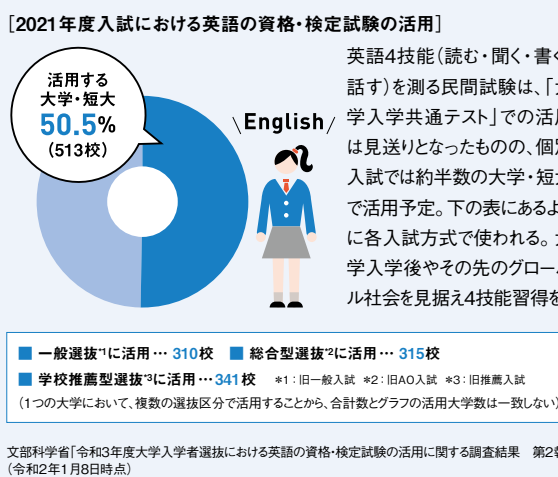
[2021年度入試における英語の資格・検定試験の活用]

活用する大学・短大
50.5%
(513校)

English

英語4技能(読む・聞く・書く
話す)を測る民間試験は、「
学入学共通テスト」での活用
は見送りとなったものの、個
入試では約半数の大学・短
で活用予定。下の表にあるよ
に各入試方式で使われる。
学入学後やその先のグロー
ル社会を見据え4技能習得を

■ 一般選抜$^{*1}$に活用 … 310校 ■ 総合型選抜$^{*2}$に活用 … 315校
■ 学校推薦型選抜$^{*3}$に活用 … 341校 *1:旧一般入試 *2:旧AO入試 *3:旧推薦入試
(1つの大学において、複数の選抜区分で活用することから、合計数とグラフの活用大学数は一致しない)

文部科学省「令和3年度大学入学者選抜における英語の資格・検定試験の活用に関する調査結果 第2
(令和2年1月8日時点)